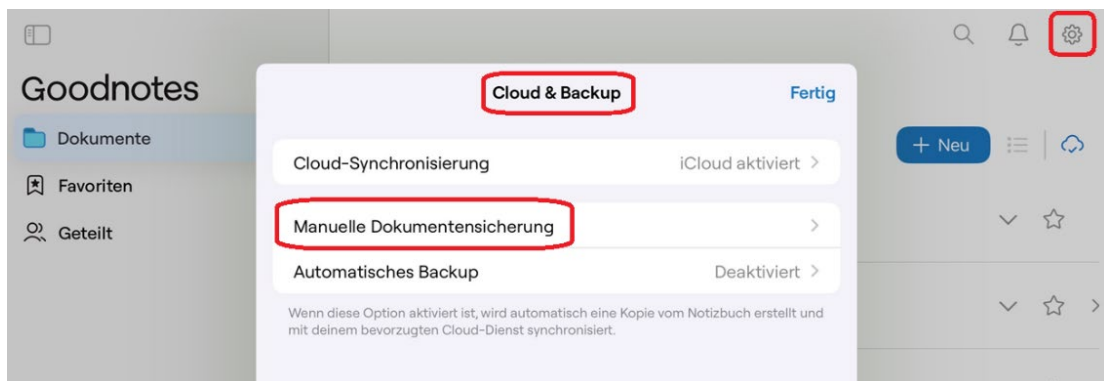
Goodnotes

Dokumente

Favoriten

Geteilt

Cloud & Backup

Fertig

Cloud-Synchronisierung

iCloud aktiviert >

Manuelle Dokumentensicherung

>

Automatisches Backup

Deaktiviert >

Wenn diese Option aktiviert ist, wird automatisch eine Kopie vom Notizbuch erstellt und mit deinem bevorzugten Cloud-Dienst synchronisiert.

+ Neu